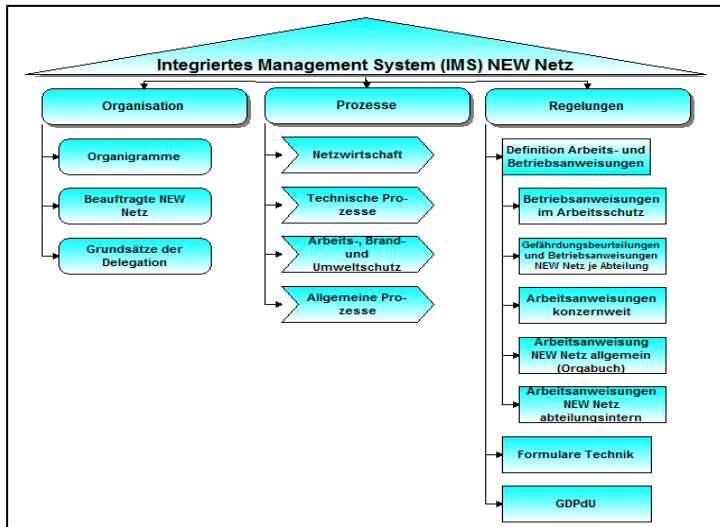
Integriertes Management System (IMS) NEW Netz

Organisation

Organigramme

Beauftragte NEW Netz

Grundsätze der Delegation

Prozesse

Netzwirtschaft

Technische Prozesse

Arbeits-, Brand- und Umweltschutz

Allgemeine Prozesse

Regelungen

Definition Arbeits- und Betriebsanweisungen

Betriebsanweisungen im Arbeitsschutz

Gefährdungsbeurteilungen und Betriebsanweisungen NEW Netz je Abteilung

Arbeitsanweisungen konzernweit

Arbeitsanweisung NEW Netz allgemein (Orgabuch)

Arbeitsanweisungen NEW Netz abteilungsintern

Formulare Technik

GDPdU